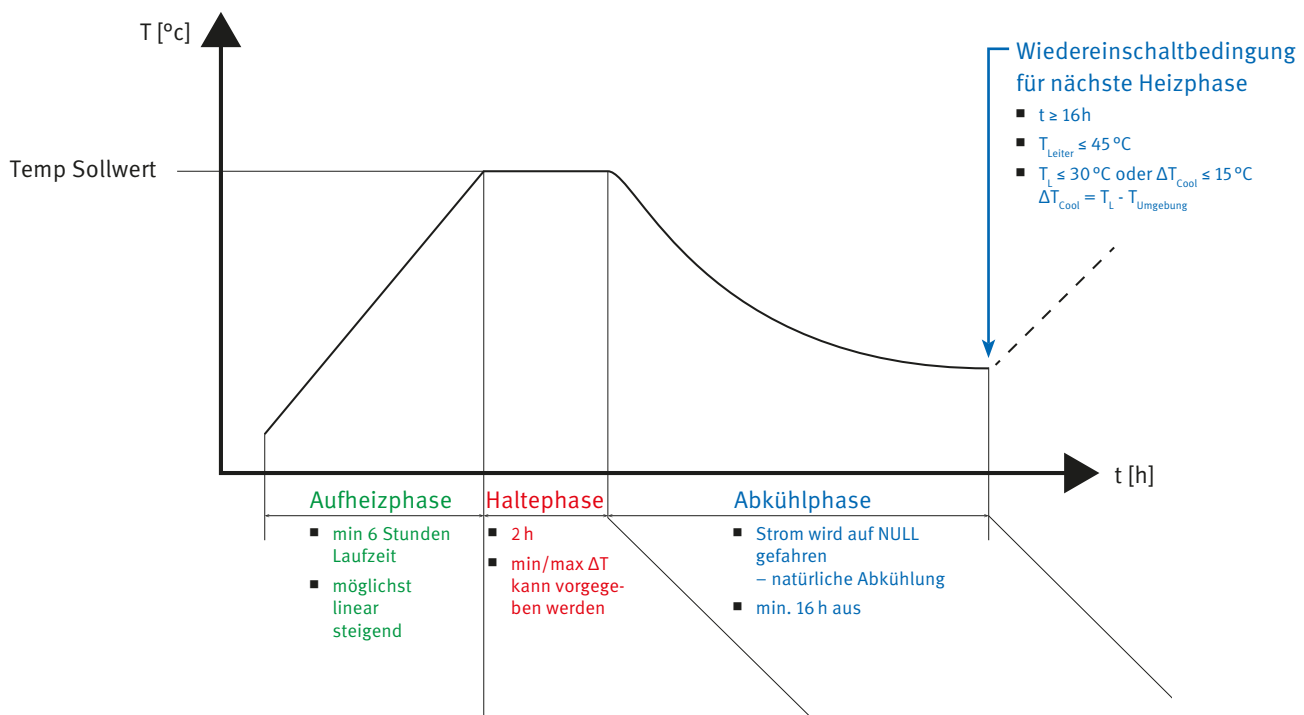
T [°c]

Wiedereinschaltbedingung für nächste Heizphase

- t ≥ 16h
- $T_{Leiter}$ ≤ 45 °C
- $T_L$ ≤ 30 °C oder $\Delta T_{Cool}$ ≤ 15 °C
$\Delta T_{Cool} = T_L - T_{Umgebung}$

Temp Sollwert

t [h]

Aufheizphase
- min 6 Stunden Laufzeit
- möglichst linear steigend

Haltephase
- 2 h
- min/max ΔT kann vorgegeben werden

Abkühlphase
- Strom wird auf NULL gefahren – natürliche Abkühlung
- min. 16 h aus